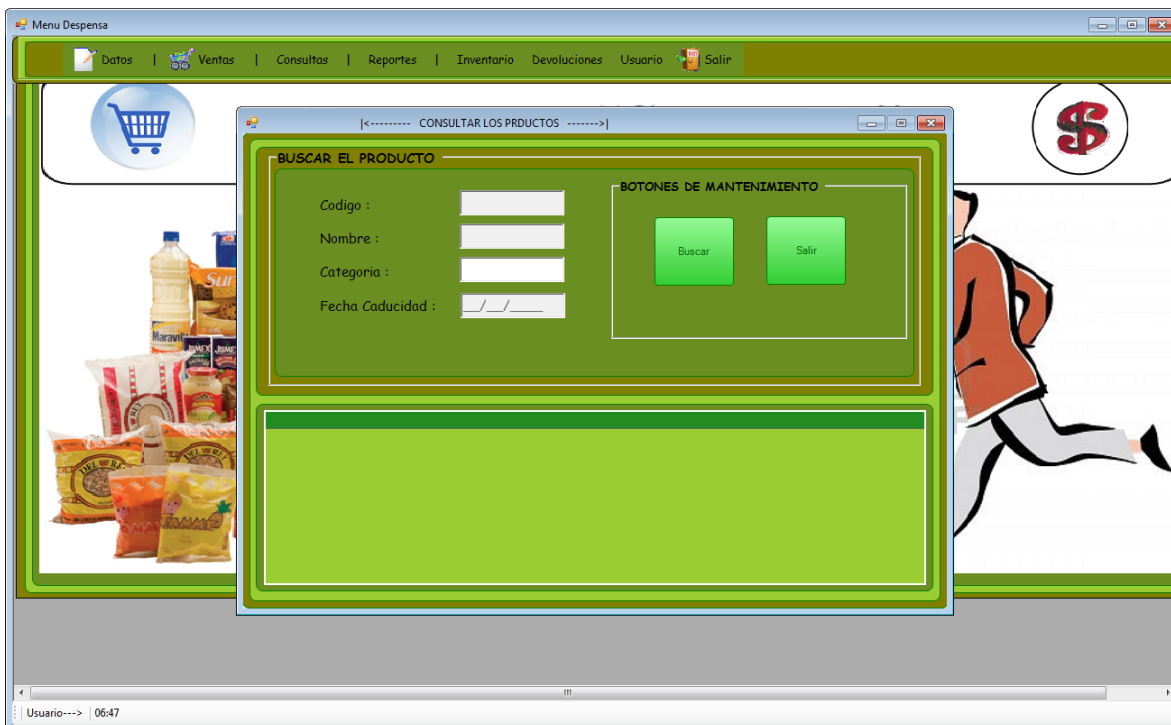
Menu Despensa

Datos | Ventas | Consultas | Reportes | Inventario Devoluciones Usuario Salir

|<--------- CONSULTAR LOS PRDUCTOS ------->|

BUSCAR EL PRODUCTO

Codigo :

Nombre :

Categoria :

Fecha Caducidad :

__/__/____

BOTONES DE MANTENIMIENTO

Buscar

Salir

Usuario---> 06:47